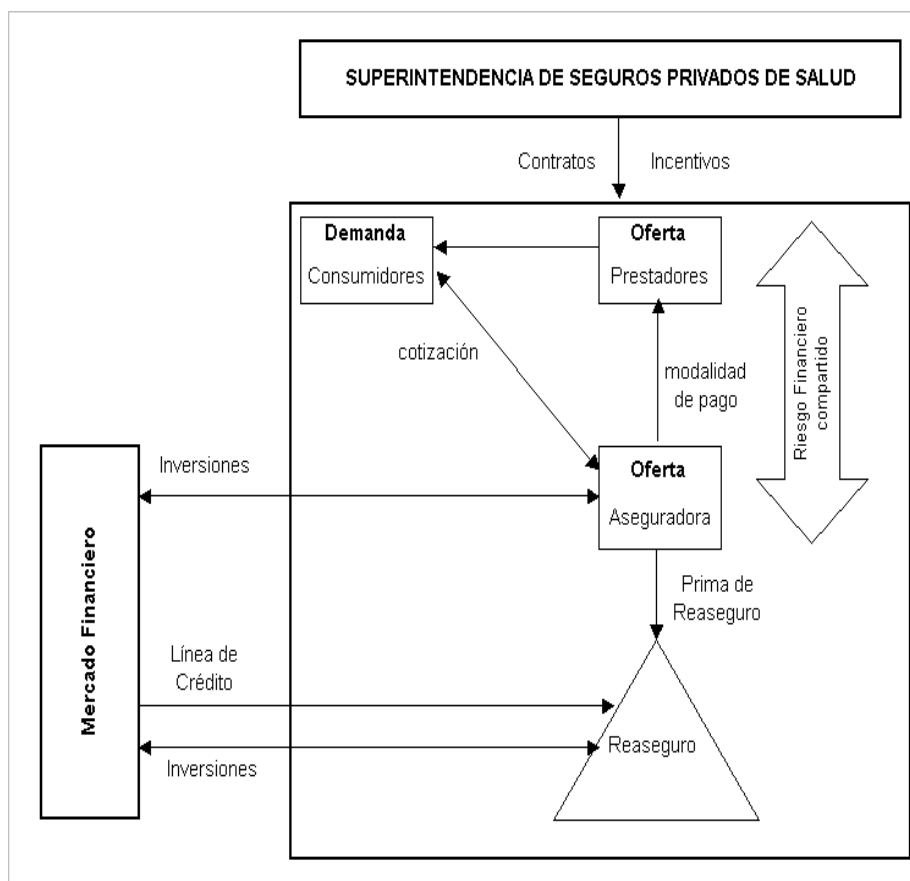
SUPERINTENDENCIA DE SEGUROS PRIVADOS DE SALUD

Contratos

Incentivos

Demanda
Consumidores

Oferta
Prestadores

Riesgo Financiero compartido

cotización

modalidad de pago

Mercado Financiero

Inversiones

Oferta
Aseguradora

Prima de Reaseguro

Línea de Crédito

Reaseguro

Inversiones